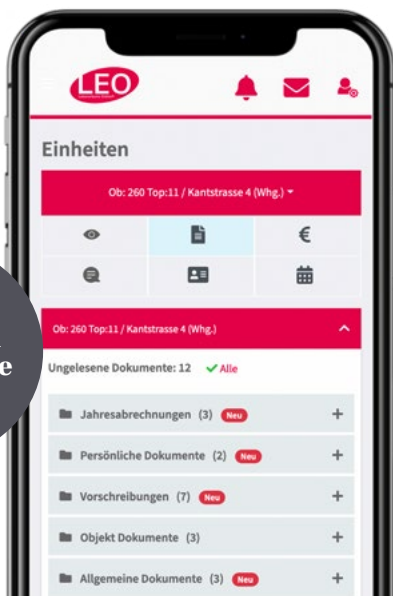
LEO

Einheiten

Ob: 260 Top:11 / Kantstrasse 4 (Whg.)

€

Ob: 260 Top:11 / Kantstrasse 4 (Whg.)

e

Ungelesene Dokumente: 12 ✓ Alle

Jahresabrechnungen (3) Neu +

Persönliche Dokumente (2) Neu +

Vorschreibungen (7) Neu +

Objekt Dokumente (3) +

Allgemeine Dokumente (3) Neu +